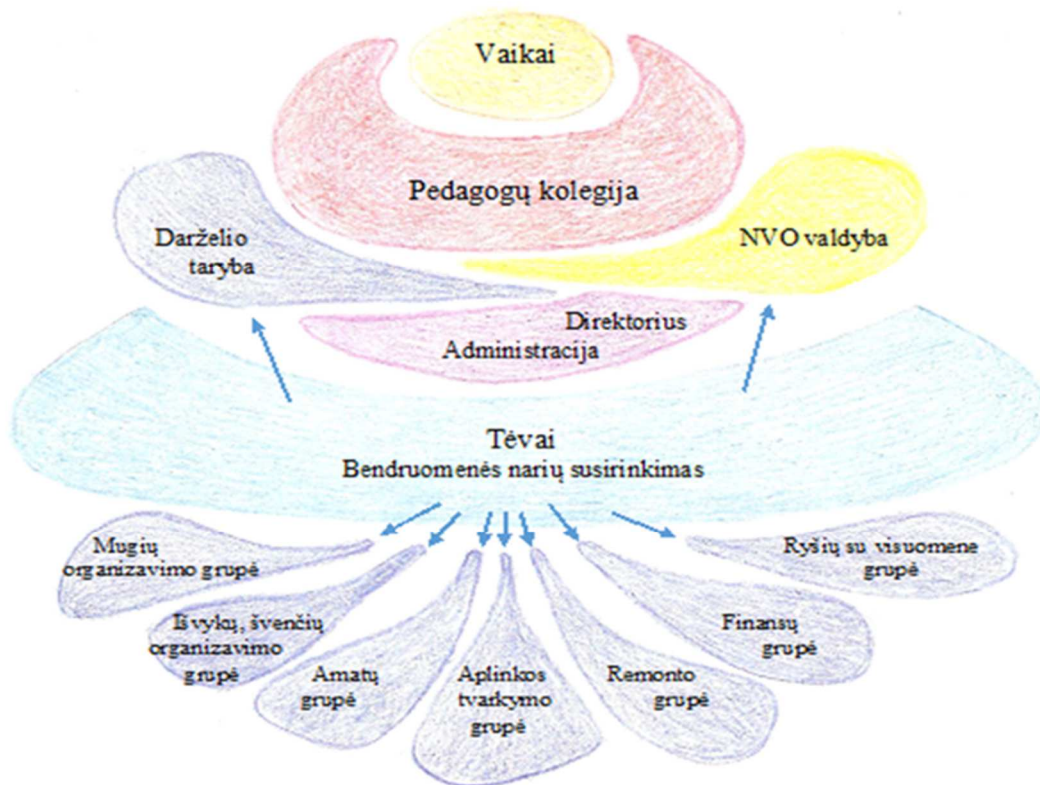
Vaikai

Pedagogų kolegija

Darželio taryba

NVO valdyba

Direktorius
Administracija

Tėvai
Bendruomenės narių susirinkimas

Mugių organizavimo grupė

Išvykų, švenčių organizavimo grupė

Amatų grupė

Aplinkos tvarkymo grupė

Remonto grupė

Finansų grupė

Ryšių su visuomene grupė